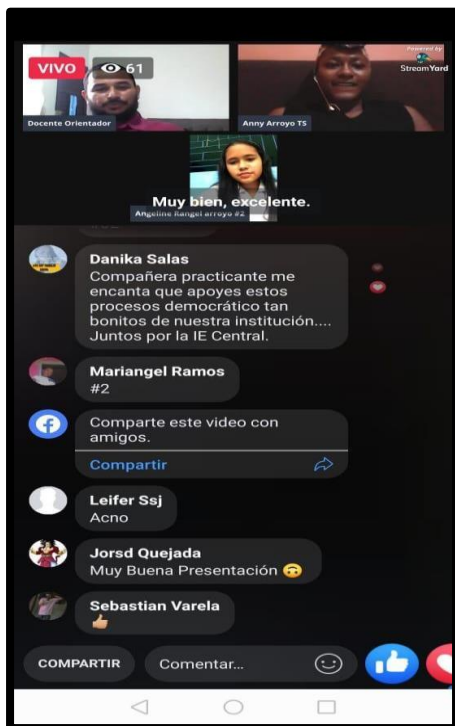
VIVO 61

Powered by StreamYard

Docente Orientador

Anny Arroyo TS

Muy bien, excelente.

Angeline Rangel arroyo #2

Danika Salas
Compañera practicante me encanta que apoyes estos procesos democrático tan bonitos de nuestra institución.... Juntos por la IE Central.

Mariangel Ramos
#2

Comparte este video con amigos.
Compartir

Leifer Ssj
Acno

Jorsd Quejada
Muy Buena Presentación 🙃

Sebastian Varela
👍

COMPARTIR
Comentar...